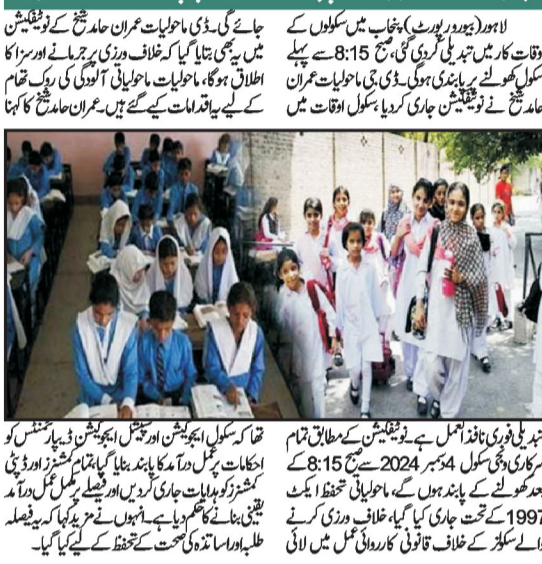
لاہور (بیورو رپورٹ) پنجاب میں سکولوں کے اوقات کار میں تبدیلی کردی گئی، صبح 8:15 سے پہلے سکول کھولنے پر پابندی ہوگی۔ ڈی جی ماحولیات عمران حامد شیخ نے نوٹیفکیشن جاری کردیا، سکول اوقات میں

جائے گی۔ ڈی ماحولیات عمران حامد شیخ کے نوٹیفکیشن میں یہ بھی بتایا گیا کہ خلاف ورزی پر جرمانے اور سزا کا اطلاق ہوگا، ماحولیات ماحولیاتی آلودگی کی روک تھام کے لیے یہ اقدامات کیے گئے ہیں۔ عمران حامد شیخ کا کہنا

تبدیلی فوری نافذ العمل ہے۔ نوٹیفکیشن کے مطابق تمام سرکاری و نجی سکول 4 دسمبر 2024 سے صبح 8:15 کے بعد کھولنے کے پابند ہوں گے، ماحولیاتی تحفظ ایکٹ 1997 کے تحت جاری کیا گیا، خلاف ورزی کرنے والے سکولز کے خلاف قانونی کارروائی عمل میں لائی

تھا کہ سکول ایجوکیشن اور سپیشل ایجوکیشن ڈیپارٹمنٹس کو احکامات پر عمل درآمد کا پابند بنایا گیا، تمام کمشنرز اور ڈپٹی کمشنرز کو ہدایات جاری کریں اور فیصلے پر مکمل عمل درآمد یقینی بنانے کا حکم دیا ہے۔ انہوں نے مزید کہا کہ یہ فیصلہ طلبہ اور اساتذہ کی صحت کے تحفظ کے لیے کیا گیا۔